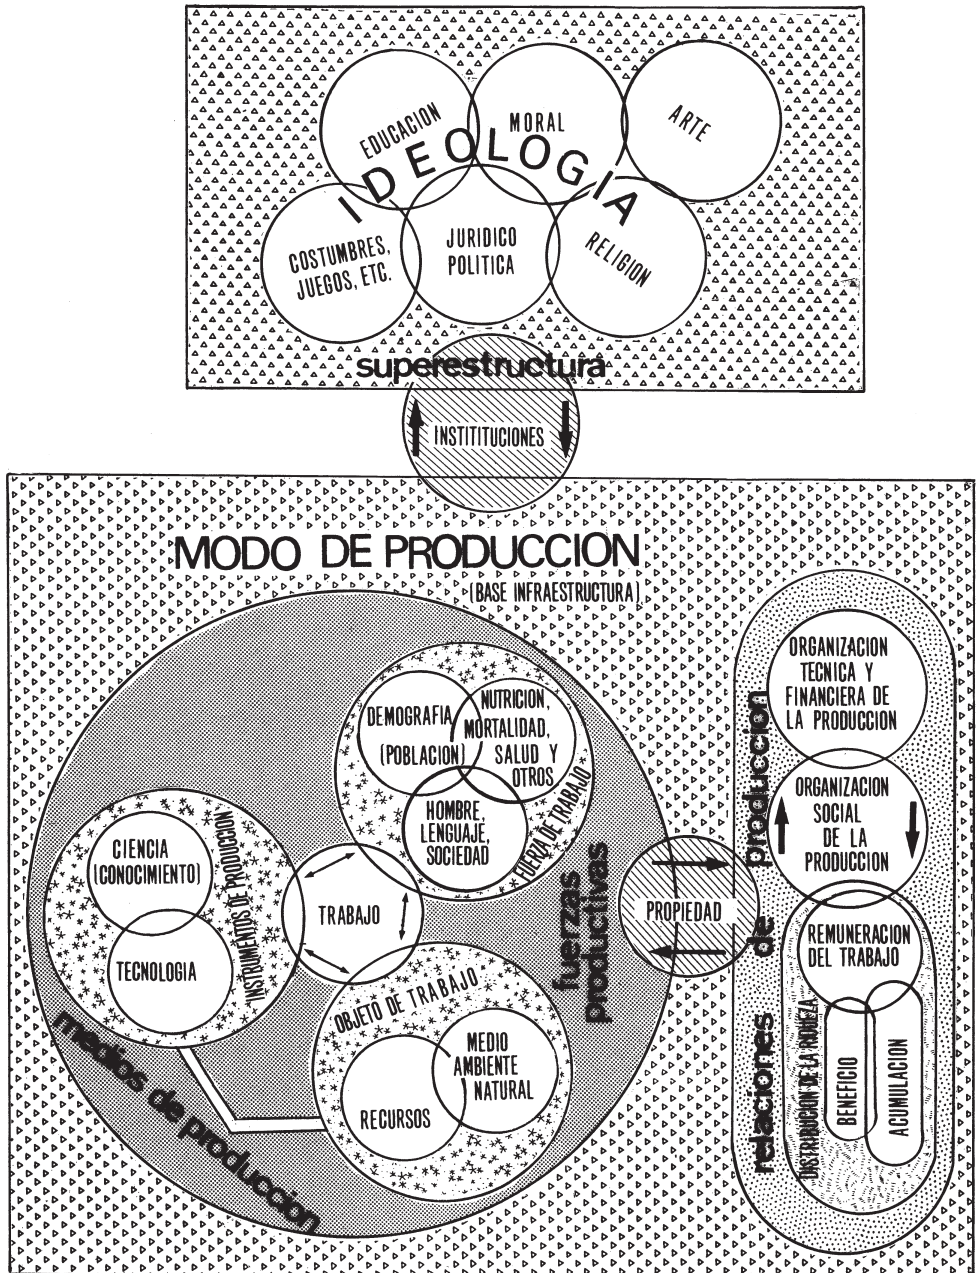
EDUCACION
MORAL
ARTE
IDEOLOGIA
COSTUMBRES, JUEGOS, ETC.
JURIDICO POLITICA
RELIGION
superestructura
INSTITTUCIONES

MODO DE PRODUCCION
(BASE INFRAESTRUCTURA)

DEMOGRAFIA (POBLACION)
NUTRICION, MORTALIDAD, SALUD Y OTROS
HOMBRE, LENGUAJE, SOCIEDAD
FUERZA DE TRABAJO
CIENCIA (CONOCIMIENTO)
TECNOLOGIA
INSTRUMENTOS DE PRODUCCION
TRABAJO
OBJETO DE TRABAJO
RECURSOS
MEDIO AMBIENTE NATURAL
medios de produccion
fuerzas productivas
PROPIEDAD

ORGANIZACION TECNICA Y FINANCIERA DE LA PRODUCCION
ORGANIZACION SOCIAL DE LA PRODUCCION
REMUNERACION DEL TRABAJO
DISTRIBUCION DE LA RIQUEZA
BENEFICIO
ACUMULACION
relaciones de produccion